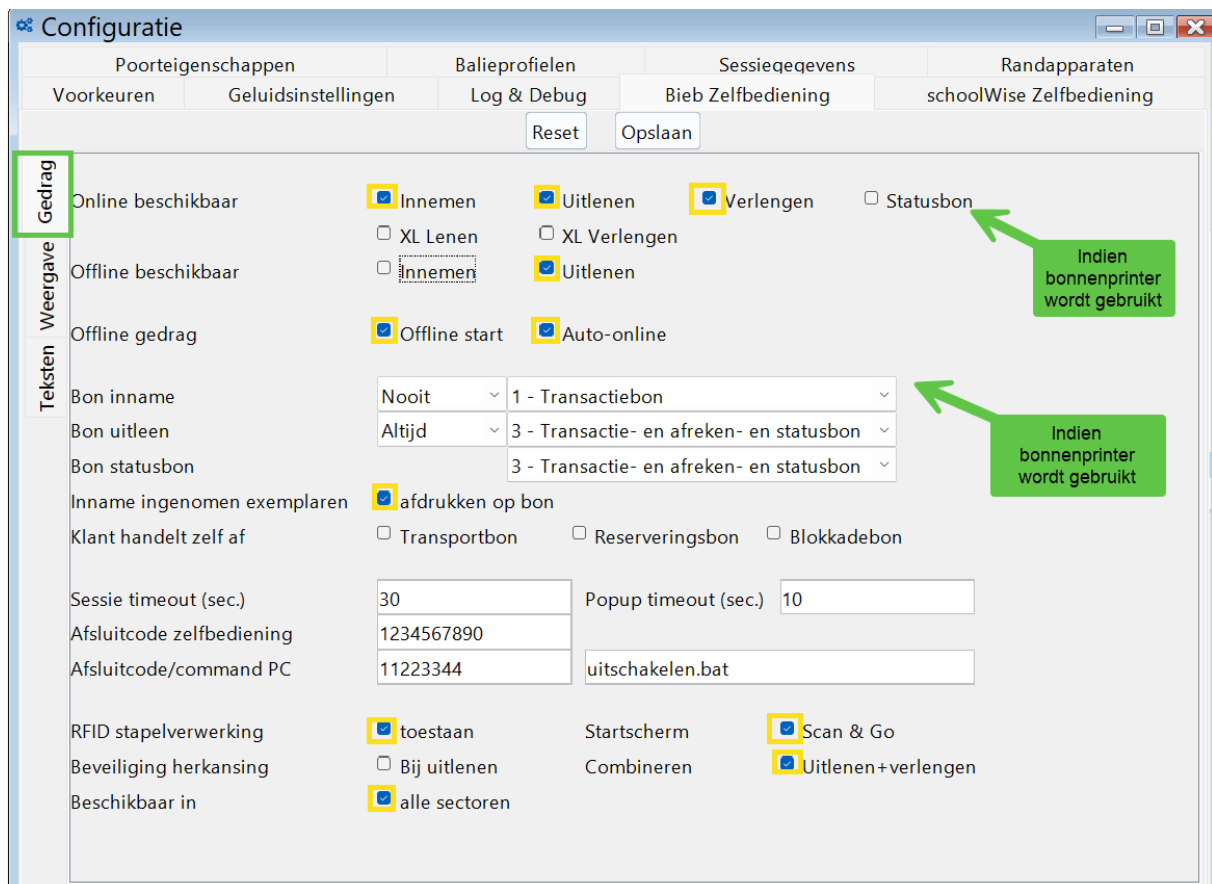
Configuratie

Poorteigenschappen | Balieprofielen | Sessiegegevens | Randapparaten
Voorkeuren | Geluidsinstellingen | Log & Debug | Bieb Zelfbediening | schoolWise Zelfbediening

Reset | Opslaan

Gedrag
Weergave
Teksten

Online beschikbaar — Innemen — Uitlenen — Verlengen — Statusbon
XL Lenen — XL Verlengen
Offline beschikbaar — Innemen — Uitlenen

Indien bonnenprinter wordt gebruikt

Offline gedrag — Offline start — Auto-online

Bon inname — Nooit — 1 - Transactiebon
Bon uitleen — Altijd — 3 - Transactie- en afreken- en statusbon
Bon statusbon — 3 - Transactie- en afreken- en statusbon

Indien bonnenprinter wordt gebruikt

Inname ingenomen exemplaren — afdrukken op bon
Klant handelt zelf af — Transportbon — Reserveringsbon — Blokkadebon

Sessie timeout (sec.) — 30 — Popup timeout (sec.) — 10
Afsluitcode zelfbediening — 1234567890
Afsluitcode/command PC — 11223344 — uitschakelen.bat

RFID stapelverwerking — toestaan — Startscherm — Scan & Go
Beveiliging herkansing — Bij uitlenen — Combineren — Uitlenen+verlengen
Beschikbaar in — alle sectoren